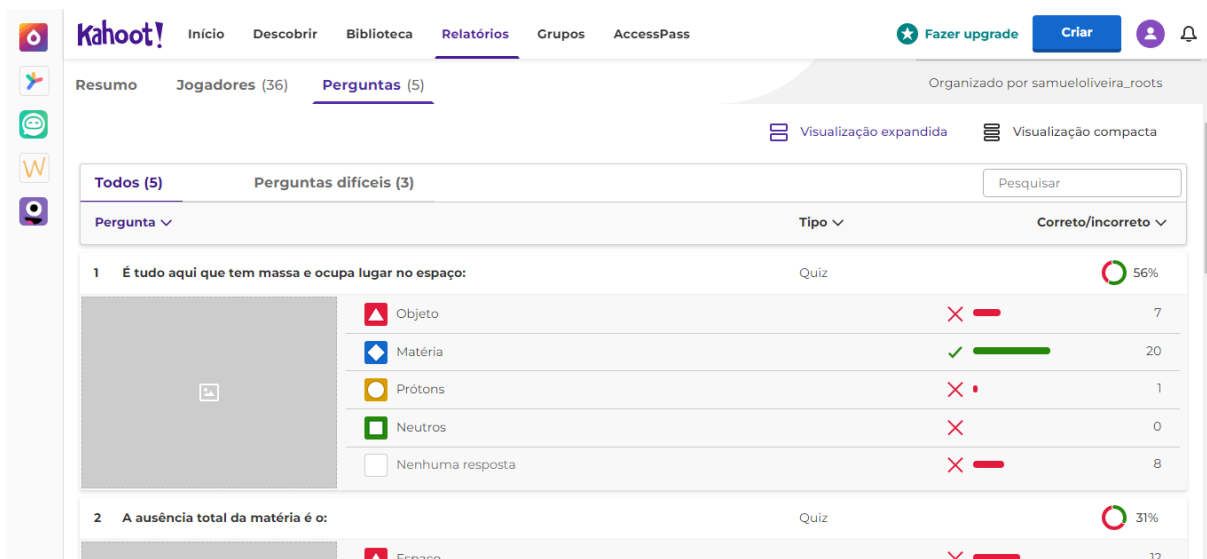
Kahoot! Início Descobrir Biblioteca Relatórios Grupos AccessPass

Fazer upgrade Criar

Resumo Jogadores (36) Perguntas (5)

Organizado por samueloliveira_roots

Visualização expandida Visualização compacta

Todos (5) Perguntas difíceis (3)

Pesquisar

| Pergunta | Tipo | Correto/incorreto |
|---|---|---|
| 1 É tudo aqui que tem massa e ocupa lugar no espaço: | Quiz | 56% |
| Objeto | | 7 |
| Matéria | | 20 |
| Prótons | | 1 |
| Neutros | | 0 |
| Nenhuma resposta | | 8 |
| 2 A ausência total da matéria é o: | Quiz | 31% |
| Espaço | | 12 |